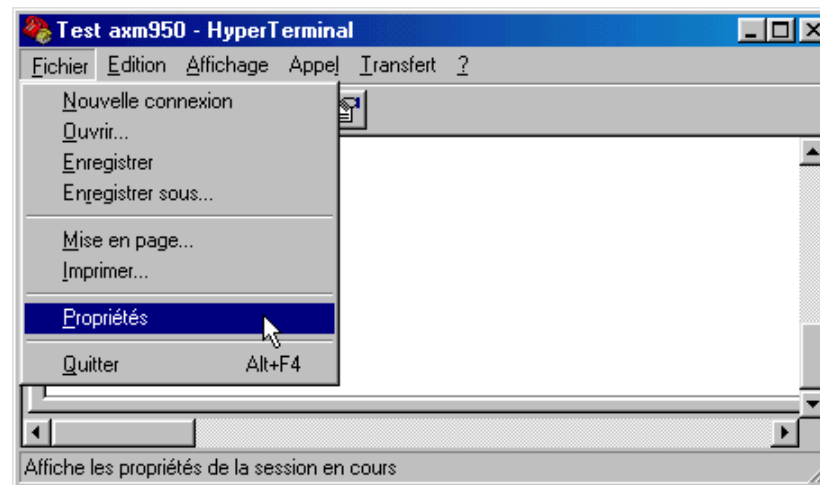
Test axm950 - HyperTerminal

Fichier Edition Affichage Appel Transfert ?

Nouvelle connexion
Ouvrir...
Enregistrer
Enregistrer sous...

Mise en page...
Imprimer...

Propriétés

Quitter Alt+F4

Affiche les propriétés de la session en cours